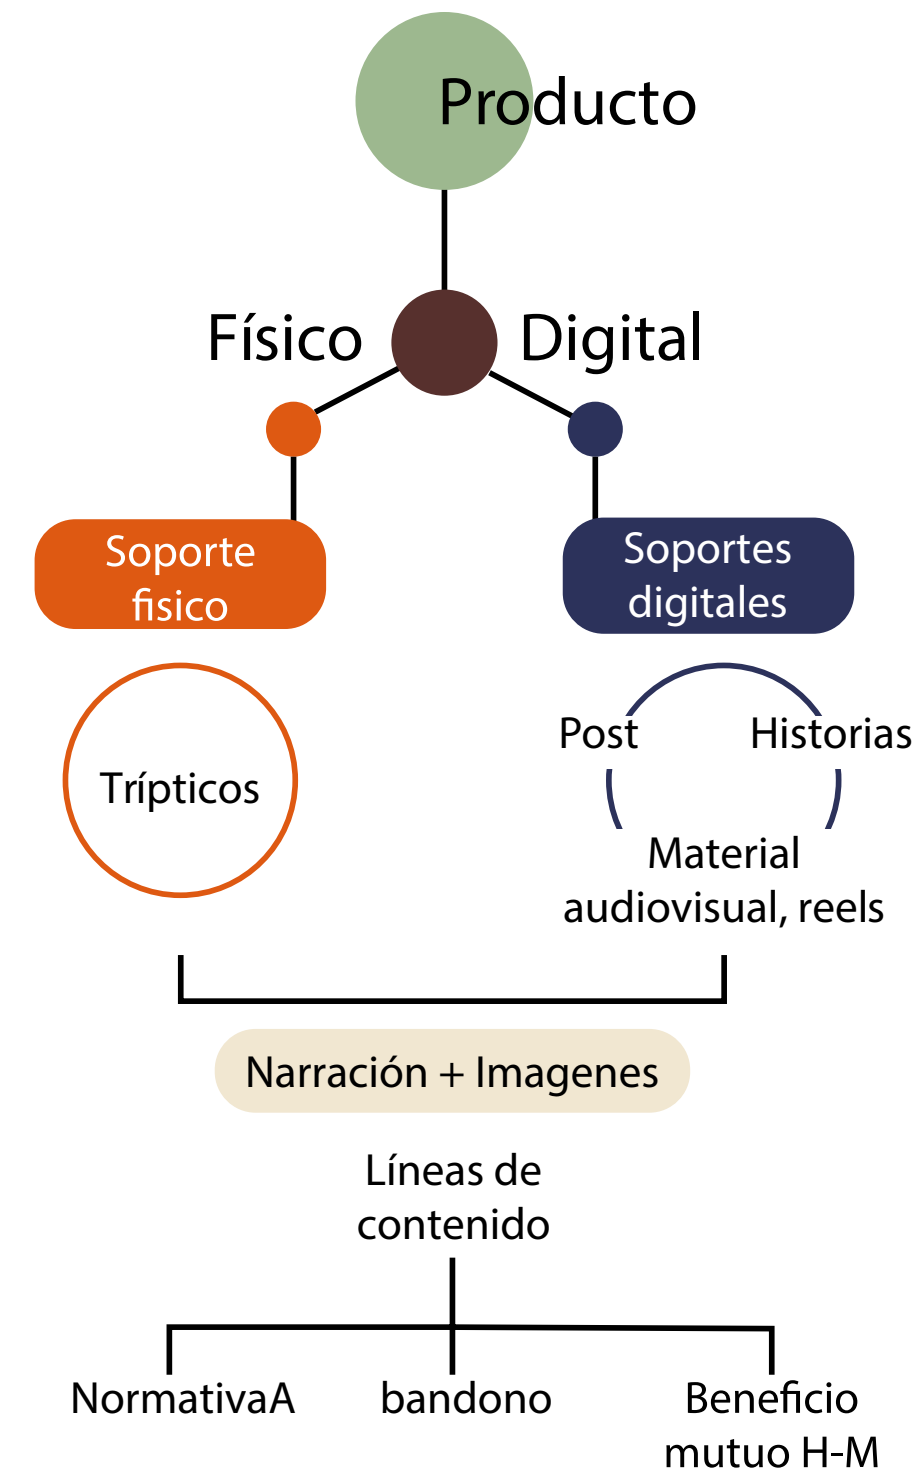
Producto

Físico

Digital

Soporte fisico

Soportes digitales

Trípticos

Post

Historias

Material audiovisual, reels

Narración + Imagenes

Líneas de contenido

NormativaA

bandono

Beneficio mutuo H-M